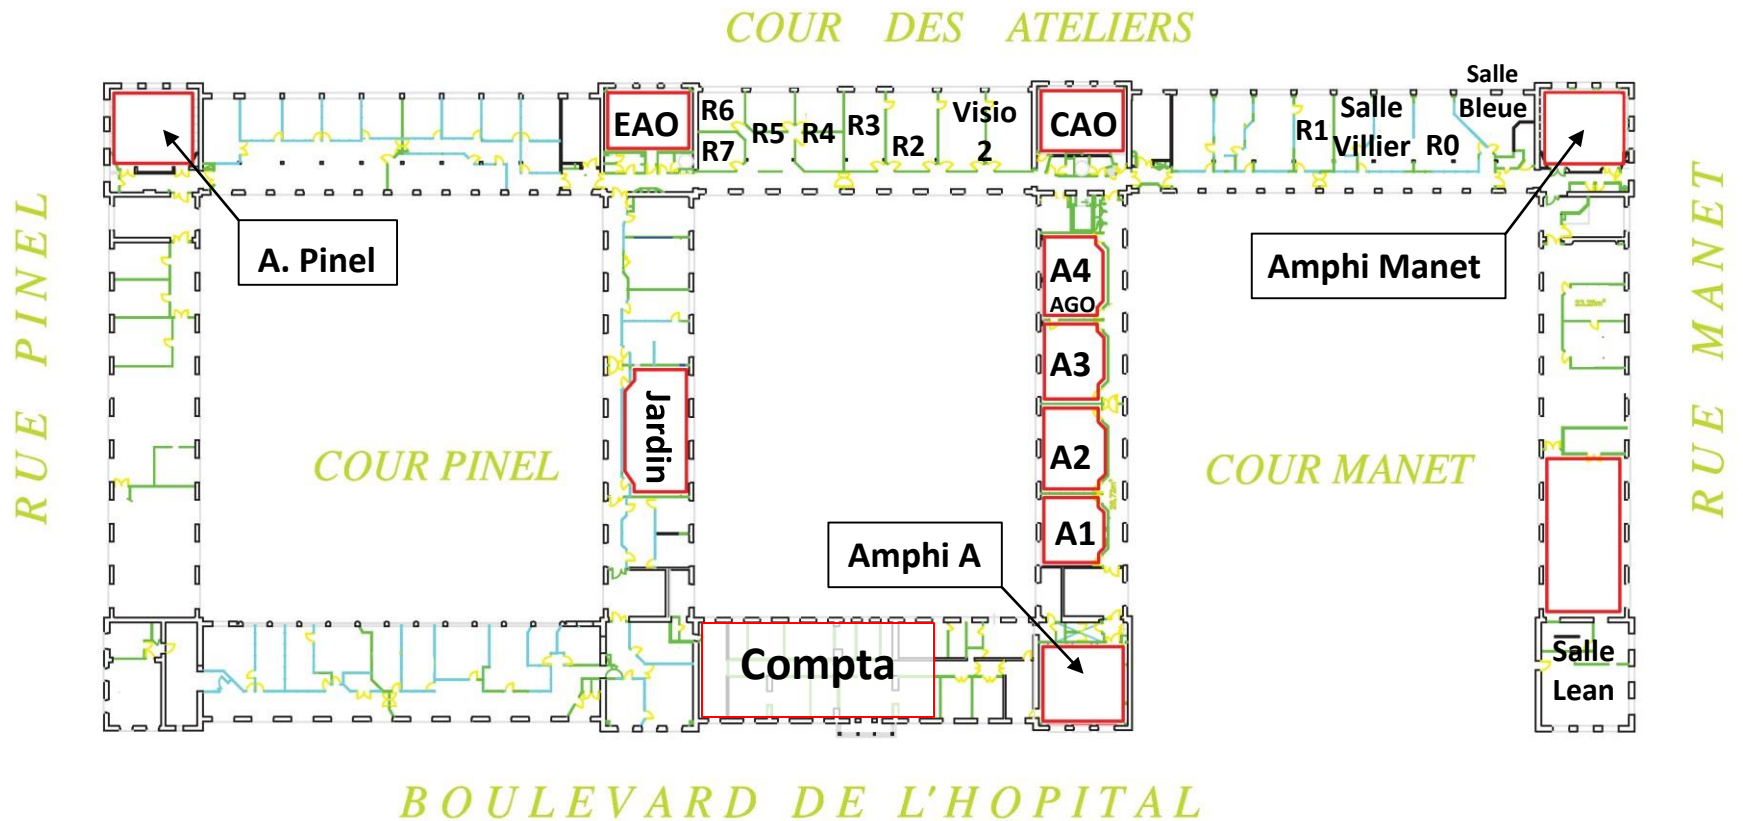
COUR DES ATELIERS

EAO
R6
R7
R5
R4
R3
R2
Visio 2
CAO
R1
Salle Villier
R0
Salle Bleue

A. Pinel

Amphi Manet

RUE PINEL

A4 AGO
A3
A2
A1

Jardin

COUR PINEL

COUR MANET

RUE MANET

Amphi A

Compta

Salle Lean

BOULEVARD DE L'HOPITAL